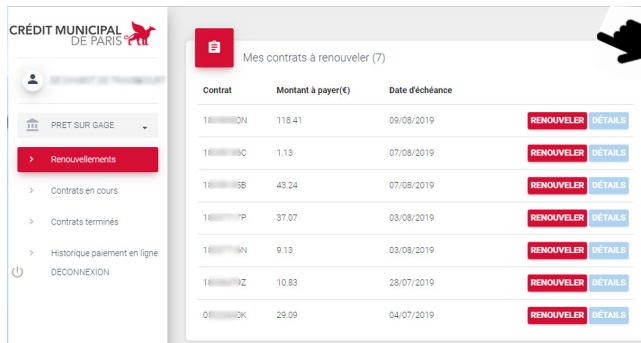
CRÉDIT MUNICIPAL DE PARIS

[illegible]

PRET SUR GAGE

Renouvellements

Contrats en cours

Contrats terminés

Historique paiement en ligne

DECONNEXION

Mes contrats à renouveler (7)

| Contrat | Montant à payer(€) | Date d'échéance | | |
|---|---|---|---|---|
| 1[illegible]0N | 118.41 | 09/08/2019 | RENOUVELER | DÉTAILS |
| 1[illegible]C | 1.13 | 07/08/2019 | RENOUVELER | DÉTAILS |
| 1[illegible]SB | 43.24 | 07/08/2019 | RENOUVELER | DÉTAILS |
| 1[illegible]P | 37.07 | 03/08/2019 | RENOUVELER | DÉTAILS |
| 1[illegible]N | 9.13 | 03/08/2019 | RENOUVELER | DÉTAILS |
| 1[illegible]Z | 10.83 | 28/07/2019 | RENOUVELER | DÉTAILS |
| 0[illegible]K | 29.09 | 04/07/2019 | RENOUVELER | DÉTAILS |